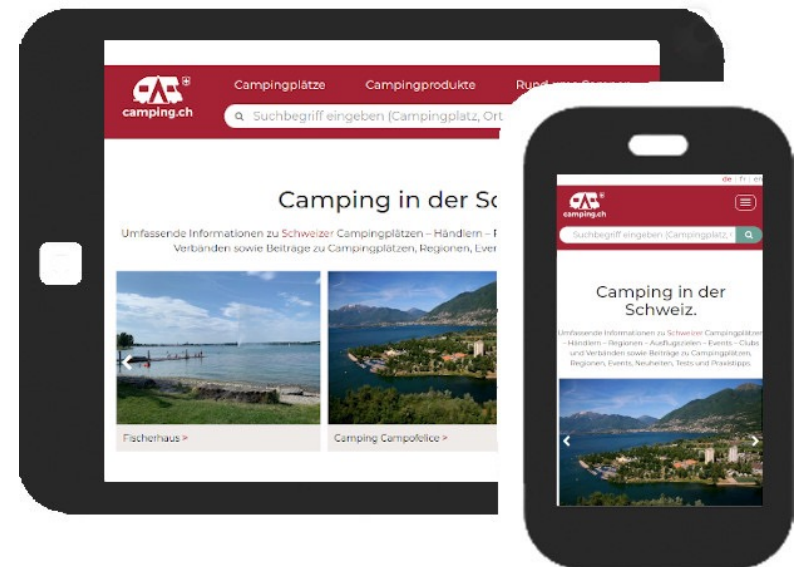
camping.ch

Campingplätze Campingprodukte Rund ums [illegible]

Suchbegriff eingeben (Campingplatz, Ort

Camping in der Sc

Umfassende Informationen zu Schweizer Campingplätzen – Händlern – R Verbänden sowie Beiträge zu Campingplätzen, Regionen, Ever

Fischerhaus >

Camping Campofelice >

de | fr | en

camping.ch

Suchbegriff eingeben (Campingplatz, I

Camping in der Schweiz.

Umfassende Informationen zu Schweizer Campingplätzen – Händlern – Regionen – Ausflugszielen – Events – Clubs und Verbänden sowie Beiträge zu Campingplätzen, Regionen, Events, Neuheiten, Tests und Praxistipps.